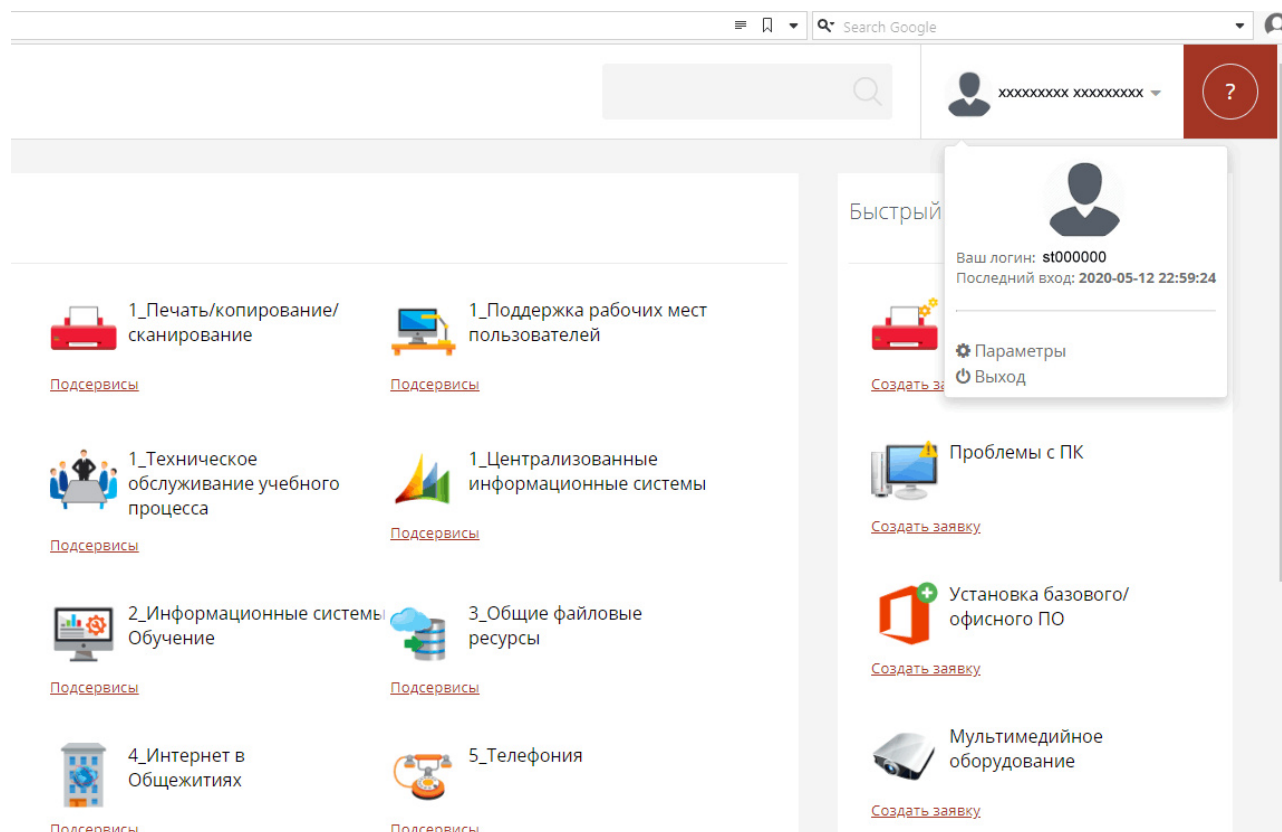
Search Google

xxxxxxxxx xxxxxxxxx

?

Ваш логин: st000000
Последний вход: 2020-05-12 22:59:24

Параметры
Выход

1_Печать/копирование/сканирование
Подсервисы

1_Поддержка рабочих мест пользователей
Подсервисы

1_Техническое обслуживание учебного процесса
Подсервисы

1_Централизованные информационные системы
Подсервисы

2_Информационные системы Обучение
Подсервисы

3_Общие файловые ресурсы
Подсервисы

4_Интернет в Общежитиях
Подсервисы

5_Телефония
Подсервисы

Быстрый

Создать зая

Проблемы с ПК
Создать заявку

Установка базового/офисного ПО
Создать заявку

Мультимедийное оборудование
Создать заявку